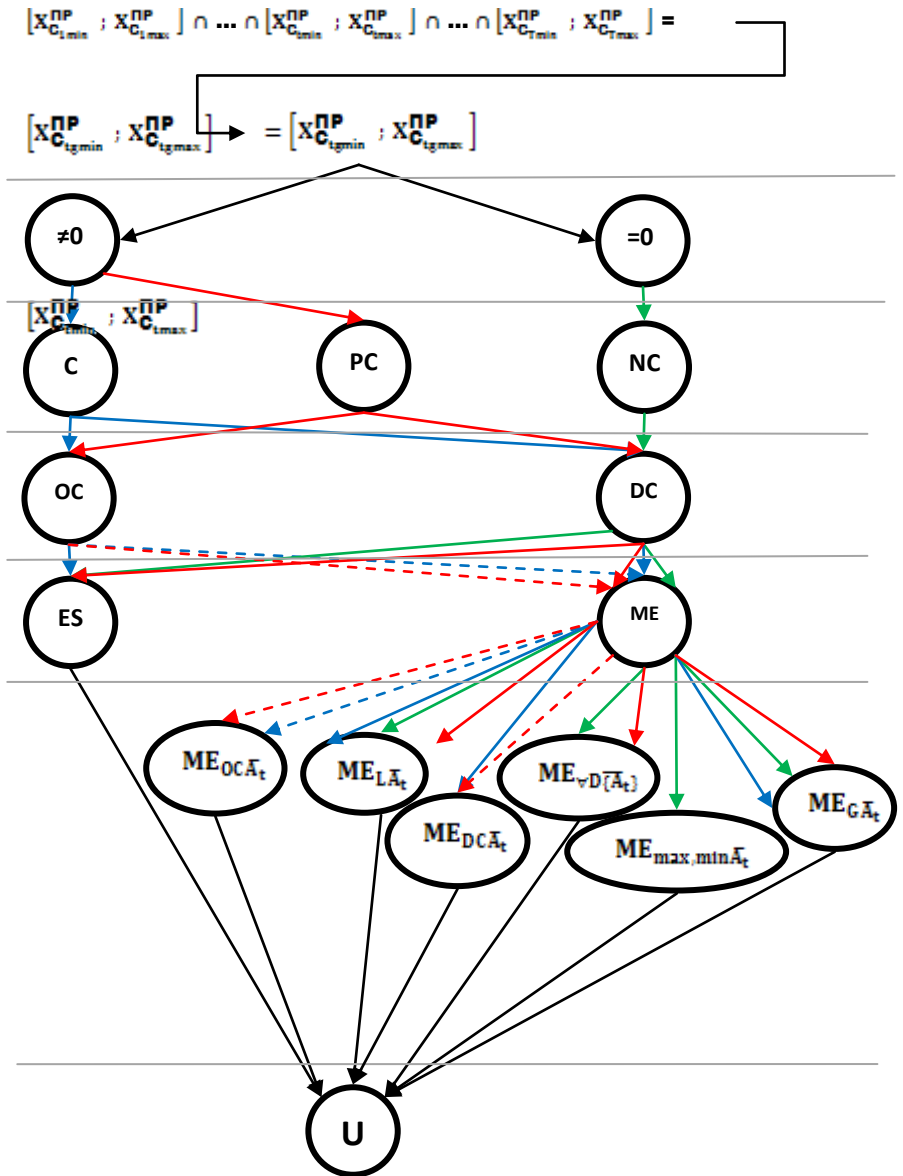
$\left[X^{\Pi P}_{C_{1min}} ; X^{\Pi P}_{C_{1max}}\right] \cap \ldots \cap \left[X^{\Pi P}_{C_{tmin}} ; X^{\Pi P}_{C_{tmax}}\right] \cap \ldots \cap \left[X^{\Pi P}_{C_{Tmin}} ; X^{\Pi P}_{C_{Tmax}}\right] =$

$\left[X^{\Pi P}_{C_{tgmin}} ; X^{\Pi P}_{C_{tgmax}}\right] = \left[X^{\Pi P}_{C_{tgmin}} ; X^{\Pi P}_{C_{tgmax}}\right]$

≠0

=0

$\left[X^{\Pi P}_{C_{tmin}} ; X^{\Pi P}_{C_{tmax}}\right]$

C

PC

NC

OC

DC

ES

ME

$ME_{OC\bar{A}_t}$

$ME_{L\bar{A}_t}$

$ME_{\forall D(\bar{A}_t)}$

$ME_{DC\bar{A}_t}$

$ME_{max,min\bar{A}_t}$

$ME_{G\bar{A}_t}$

U